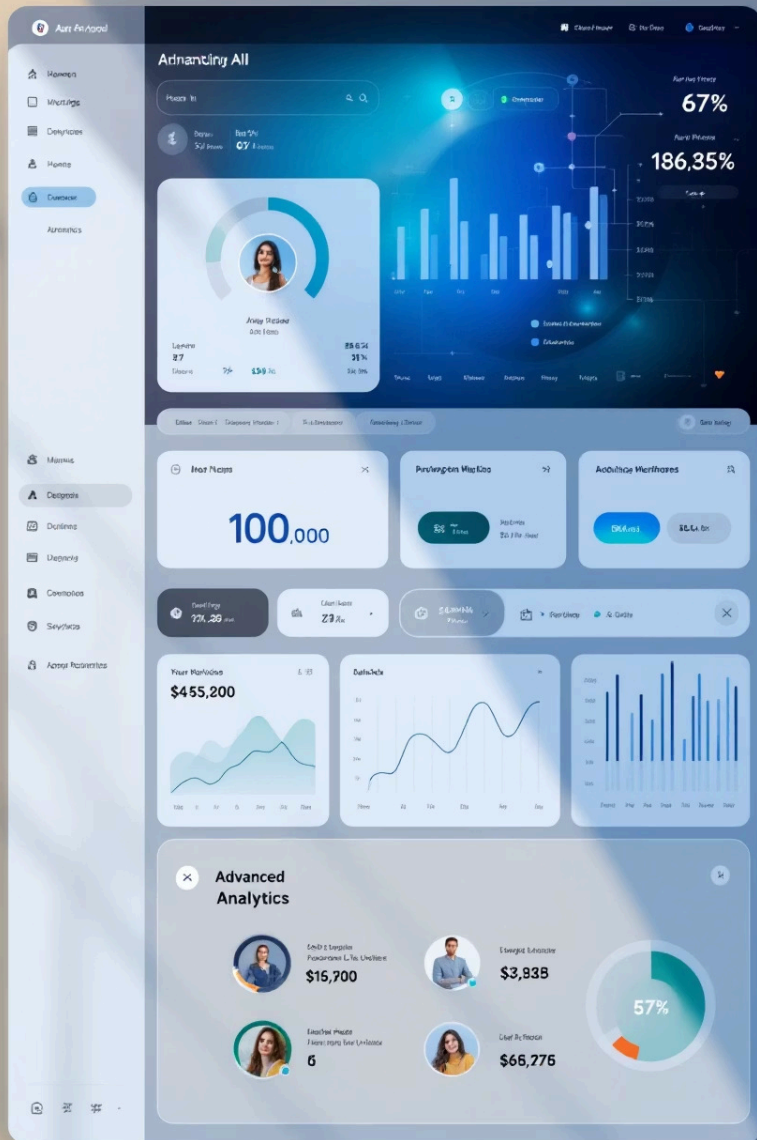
Aon Anlaood

Hamsen
Marings
Ocnyricer
Hacoe
Ducmas
Arrowios

Mesnis
Desgods
Dedines
Degoniy
Cosmolics
Seyshens
Acnor Pesrorties

Cloosd Imone
Ib Dopo
Ossulinos

Adnanting All

Hosss In

Deoss
Sd Fuos
Ba Vrt
07 Ilans

Corrcntor

Fun fwo Frvnty
67%
Fourd Pivens
186,35%

Anjy Plocaue
Aon Fines
Lowe
87
Deucs
8S 6%
31%
156 Ni

Sounlc Dl Comsorlics
Dlotsuffes

Doors Siosd
Dosproy Haulor
Pul Scsisaso
Crovseing Sarcs
Sons Iuung

Iour Haces
100,000

Porvorgton Marlttag
Ecoolos
Dt Fle Stosl

Acchilnce Macirhoes
Sitlsd
SEAa Sn

Dsotilay
7M, 28
Clonisues
27 Ax
Shusvbe
Portunyo
Ix Coitu

Your Darisies
$455,200

Dasslets

Advanced Analytics

$15,700
Ehargel Bulorecre
$3,93B
Fnsonal Ploces
6
Dlal Brotals
$66,275
57%